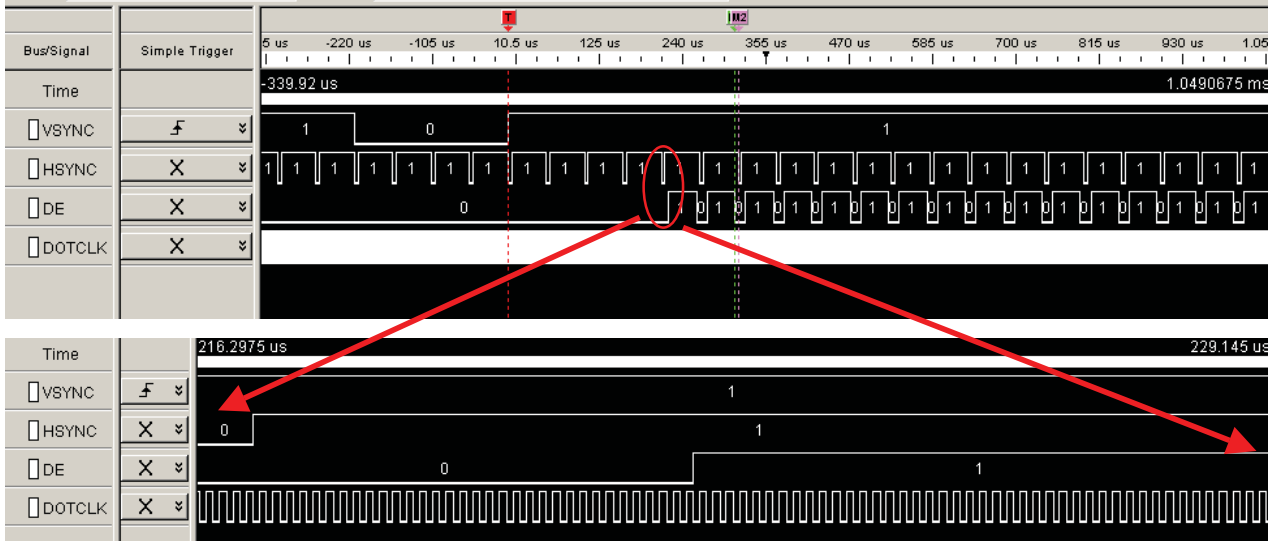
Bus/Signal
Simple Trigger
T
M2
5 us -220 us -105 us 10.5 us 125 us 240 us 355 us 470 us 585 us 700 us 815 us 930 us 1.05
Time
-339.92 us
1.0490675 ms
VSYNC
1 0 1
HSYNC
1 1 1 1 1 1 1 1 1 1 1 1 1 1 1 1 1 1 1 1 1 1 1 1 1 1 1 1 1 1 1 1 1
DE
0
1 0 1 0 1 0 1 0 1 0 1 0 1 0 1 0 1 0 1 0 1 0 1 0 1 0 1 0 1 0 1 0 1
DOTCLK

Time
216.2975 us
229.145 us
VSYNC
1
HSYNC
0
1
DE
0
1
DOTCLK